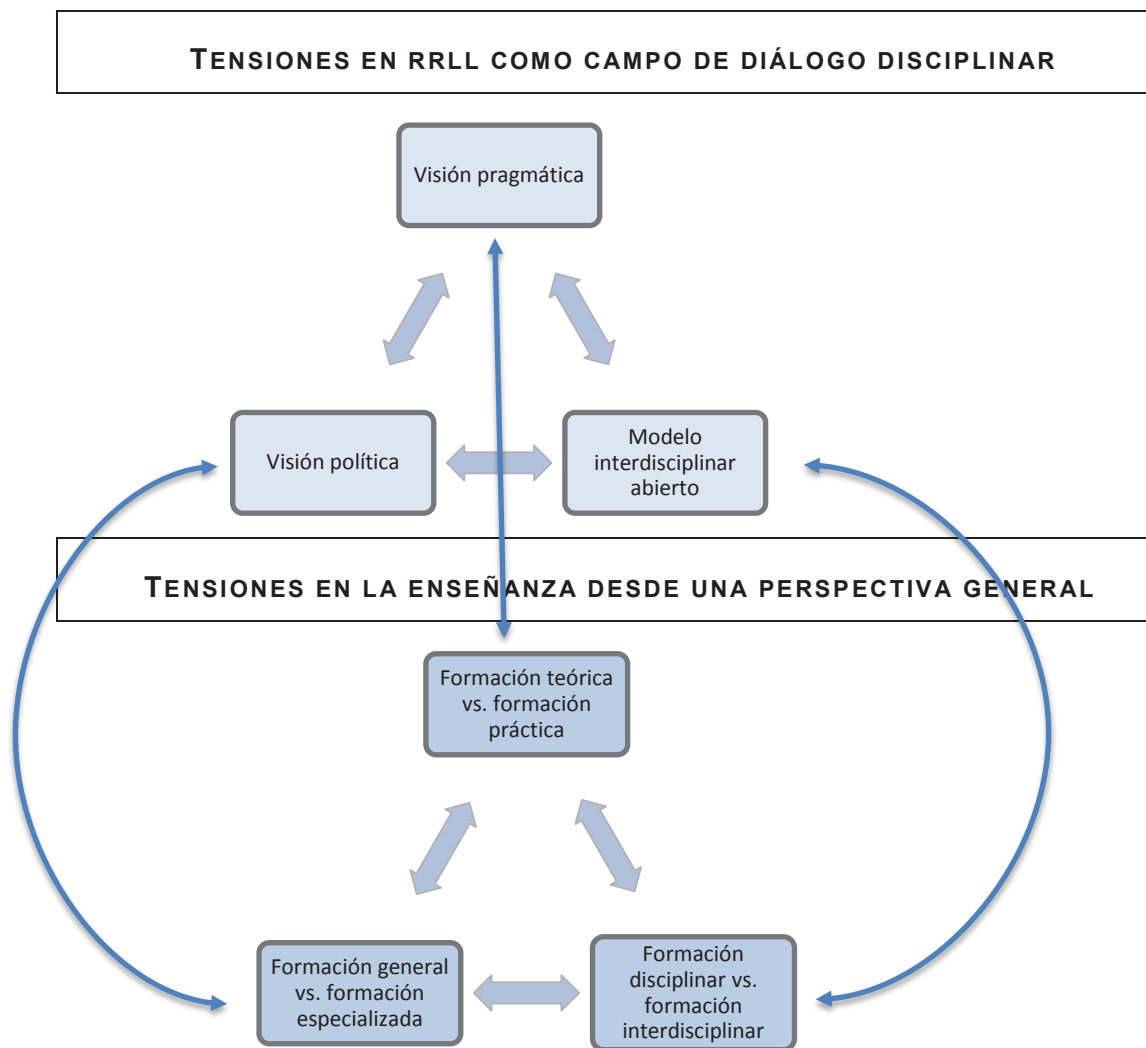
TENSIONES EN RRLL COMO CAMPO DE DIÁLOGO DISCIPLINAR

Visión pragmática

Visión política

Modelo interdisciplinar abierto

TENSIONES EN LA ENSEÑANZA DESDE UNA PERSPECTIVA GENERAL

Formación teórica vs. formación práctica

Formación general vs. formación especializada

Formación disciplinar vs. formación interdisciplinar